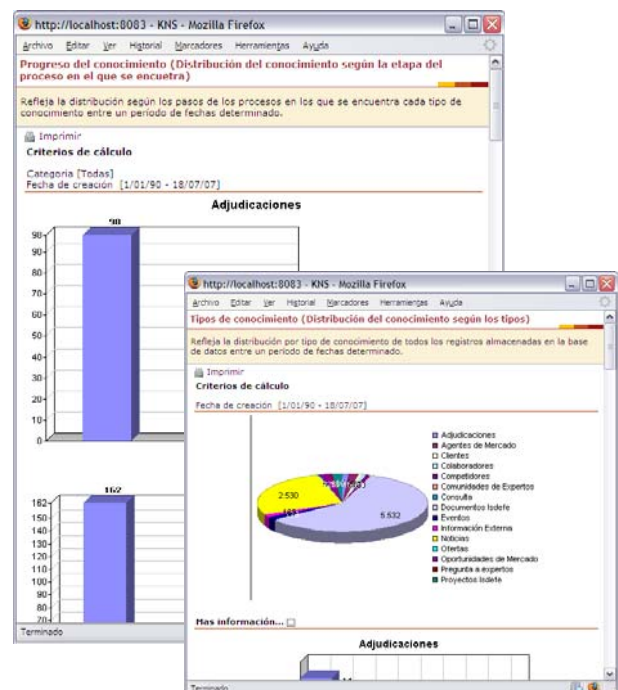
http://localhost:8083 - KNS - Mozilla Firefox

Archivo Editar Ver Historial Marcadores Herramientas Ayuda

Progreso del conocimiento (Distribución del conocimiento según la etapa del proceso en el que se encuetra)

Refleja la distribución según los pasos de los procesos en los que se encuentra cada tipo de conocimiento entre un periodo de fechas determinado.

Imprimir

Criterios de cálculo

Categoría [Todas]
Fecha de creación [1/01/90 - 18/07/07]

Adjudicaciones

98

90
80
70
60
50
40
30
20
10
0

162

162
150
140
130
120
110
100
90
80
70

Terminado

http://localhost:8083 - KNS - Mozilla Firefox

Archivo Editar Ver Historial Marcadores Herramientas Ayuda

Tipos de conocimiento (Distribución del conocimiento según los tipos)

Refleja la distribución por tipo de conocimiento de todos los registros almacenadas en la base de datos entre un periodo de fechas determinado.

Imprimir

Criterios de cálculo

Fecha de creación [1/01/90 - 18/07/07]

2.530
5.532
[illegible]

Adjudicaciones
Agentes de Mercado
Clientes
Colaboradores
Competidores
Comunidades de Expertos
Consulta
Documentos Isdefe
Eventos
Información Externa
Noticias
Ofertas
Oportunidades de Mercado
Pregunta a expertos
Proyectos Isdefe

Mas información...

Adjudicaciones

Terminado